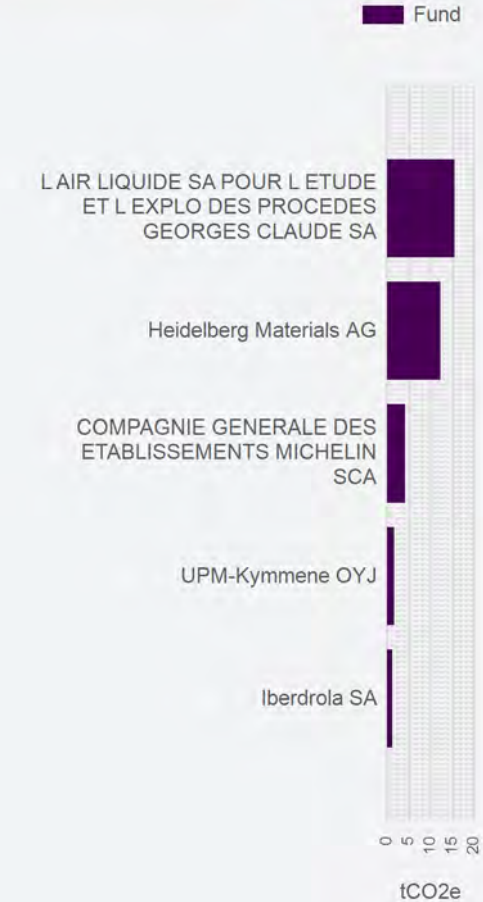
Fund

L AIR LIQUIDE SA POUR L ETUDE ET L EXPLO DES PROCEDES GEORGES CLAUDE SA

Heidelberg Materials AG

COMPAGNIE GENERALE DES ETABLISSEMENTS MICHELIN SCA

UPM-Kymmene OYJ

Iberdrola SA

0 5 10 15 20

tCO2e